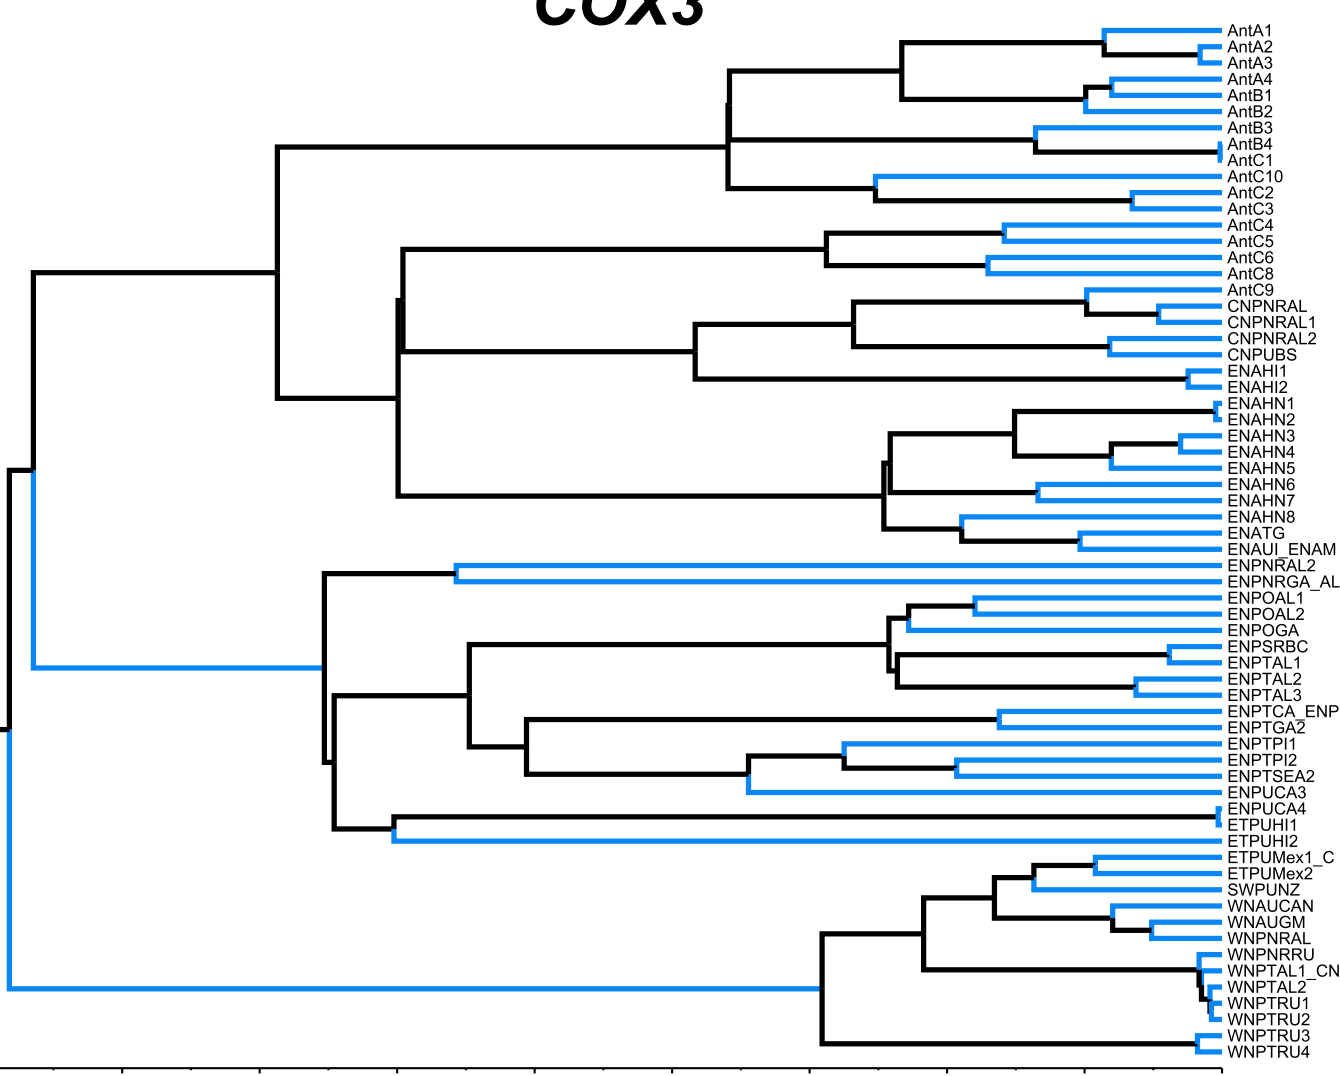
COX3

AntA1
AntA2
AntA3
AntA4
AntB1
AntB2
AntB3
AntB4
AntC1
AntC10
AntC2
AntC3
AntC4
AntC5
AntC6
AntC8
AntC9
CNPNRAL
CNPNRAL1
CNPNRAL2
CNPUBS
ENAHI1
ENAHI2
ENAHN1
ENAHN2
ENAHN3
ENAHN4
ENAHN5
ENAHN6
ENAHN7
ENAHN8
ENATG
ENAUI_ENAM
ENPNRAL2
ENPNRGA_AL
ENPOAL1
ENPOAL2
ENPOGA
ENPSRBC
ENPTAL1
ENPTAL2
ENPTAL3
ENPTCA_ENP
ENPTGA2
ENPTPI1
ENPTPI2
ENPTSEA2
ENPUCA3
ENPUCA4
ETPUHI1
ETPUHI2
ETPUMex1_C
ETPUMex2
SWPUNZ
WNAUCAN
WNAUGM
WNPNRAL
WNPNRRU
WNPTAL1_CN
WNPTAL2
WNPTRU1
WNPTRU2
WNPTRU3
WNPTRU4